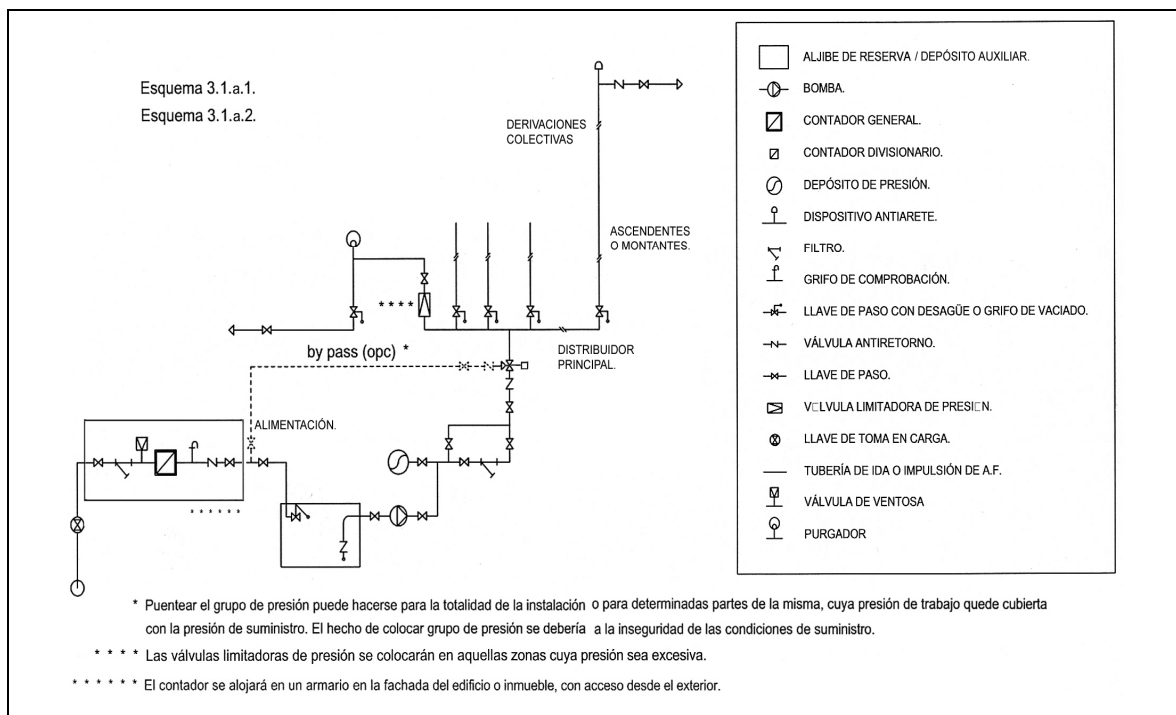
Esquema 3.1.a.1.
Esquema 3.1.a.2.

DERIVACIONES COLECTIVAS

ASCENDENTES O MONTANTES.

* * * *

by pass (opc) *

DISTRIBUIDOR PRINCIPAL.

ALIMENTACIÓN.

* * * * * *

ALJIBE DE RESERVA / DEPÓSITO AUXILIAR.
BOMBA.
CONTADOR GENERAL.
CONTADOR DIVISIONARIO.
DEPÓSITO DE PRESIÓN.
DISPOSITIVO ANTIARETE.
FILTRO.
GRIFO DE COMPROBACIÓN.
LLAVE DE PASO CON DESAGÜE O GRIFO DE VACIADO.
VÁLVULA ANTIRETORNO.
LLAVE DE PASO.
V□LVULA LIMITADORA DE PRESI□N.
LLAVE DE TOMA EN CARGA.
TUBERÍA DE IDA O IMPULSIÓN DE A.F.
VÁLVULA DE VENTOSA
PURGADOR

* Puentear el grupo de presión puede hacerse para la totalidad de la instalación o para determinadas partes de la misma, cuya presión de trabajo quede cubierta con la presión de suministro. El hecho de colocar grupo de presión se debería a la inseguridad de las condiciones de suministro.

* * * * Las válvulas limitadoras de presión se colocarán en aquellas zonas cuya presión sea excesiva.

* * * * * * El contador se alojará en un armario en la fachada del edificio o inmueble, con acceso desde el exterior.